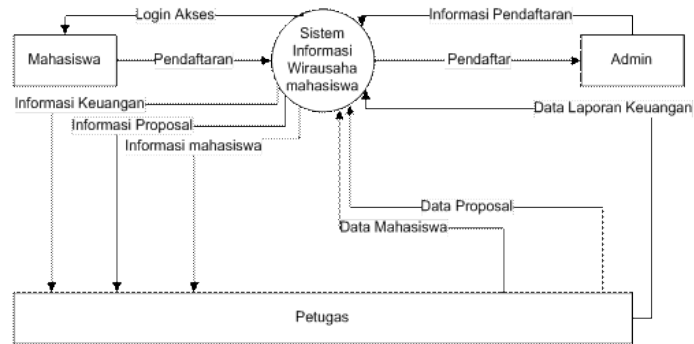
Login Akses

Informasi Pendaftaran

Mahasiswa

Pendaftaran

Sistem Informasi Wirausaha mahasiswa

Pendaftar

Admin

Informasi Keuangan

Informasi Proposal

Informasi mahasiswa

Data Laporan Keuangan

Data Proposal

Data Mahasiswa

Petugas